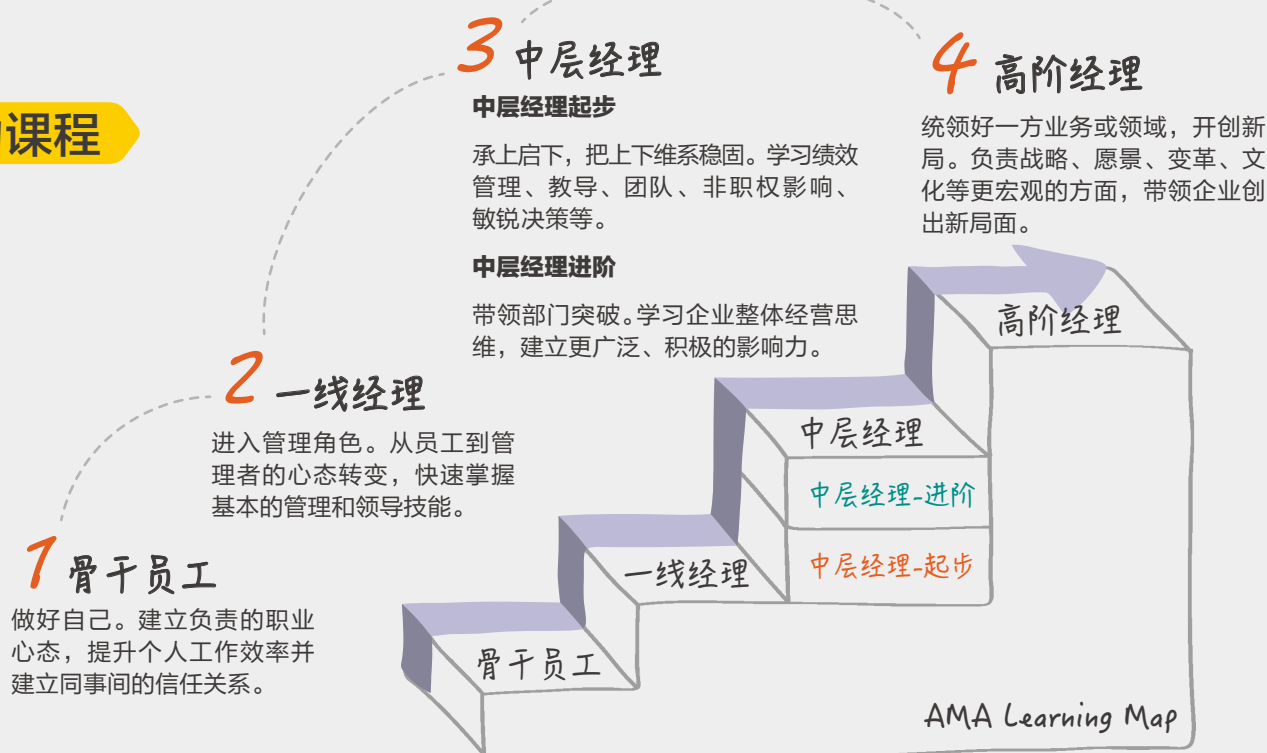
课程

3 中层经理

中层经理起步

承上启下，把上下维系稳固。学习绩效管理、教导、团队、非职权影响、敏锐决策等。

中层经理进阶

带领部门突破。学习企业整体经营思维，建立更广泛、积极的影响力。

4 高阶经理

统领好一方业务或领域，开创新局。负责战略、愿景、变革、文化等更宏观的方面，带领企业创出新局面。

2 一线经理

进入管理角色。从员工到管理者的心态转变，快速掌握基本的管理和领导技能。

1 骨干员工

做好自己。建立负责的职业心态，提升个人工作效率并建立同事间的信任关系。

高阶经理

中层经理

中层经理-进阶

中层经理-起步

一线经理

骨干员工

AMA Learning Map